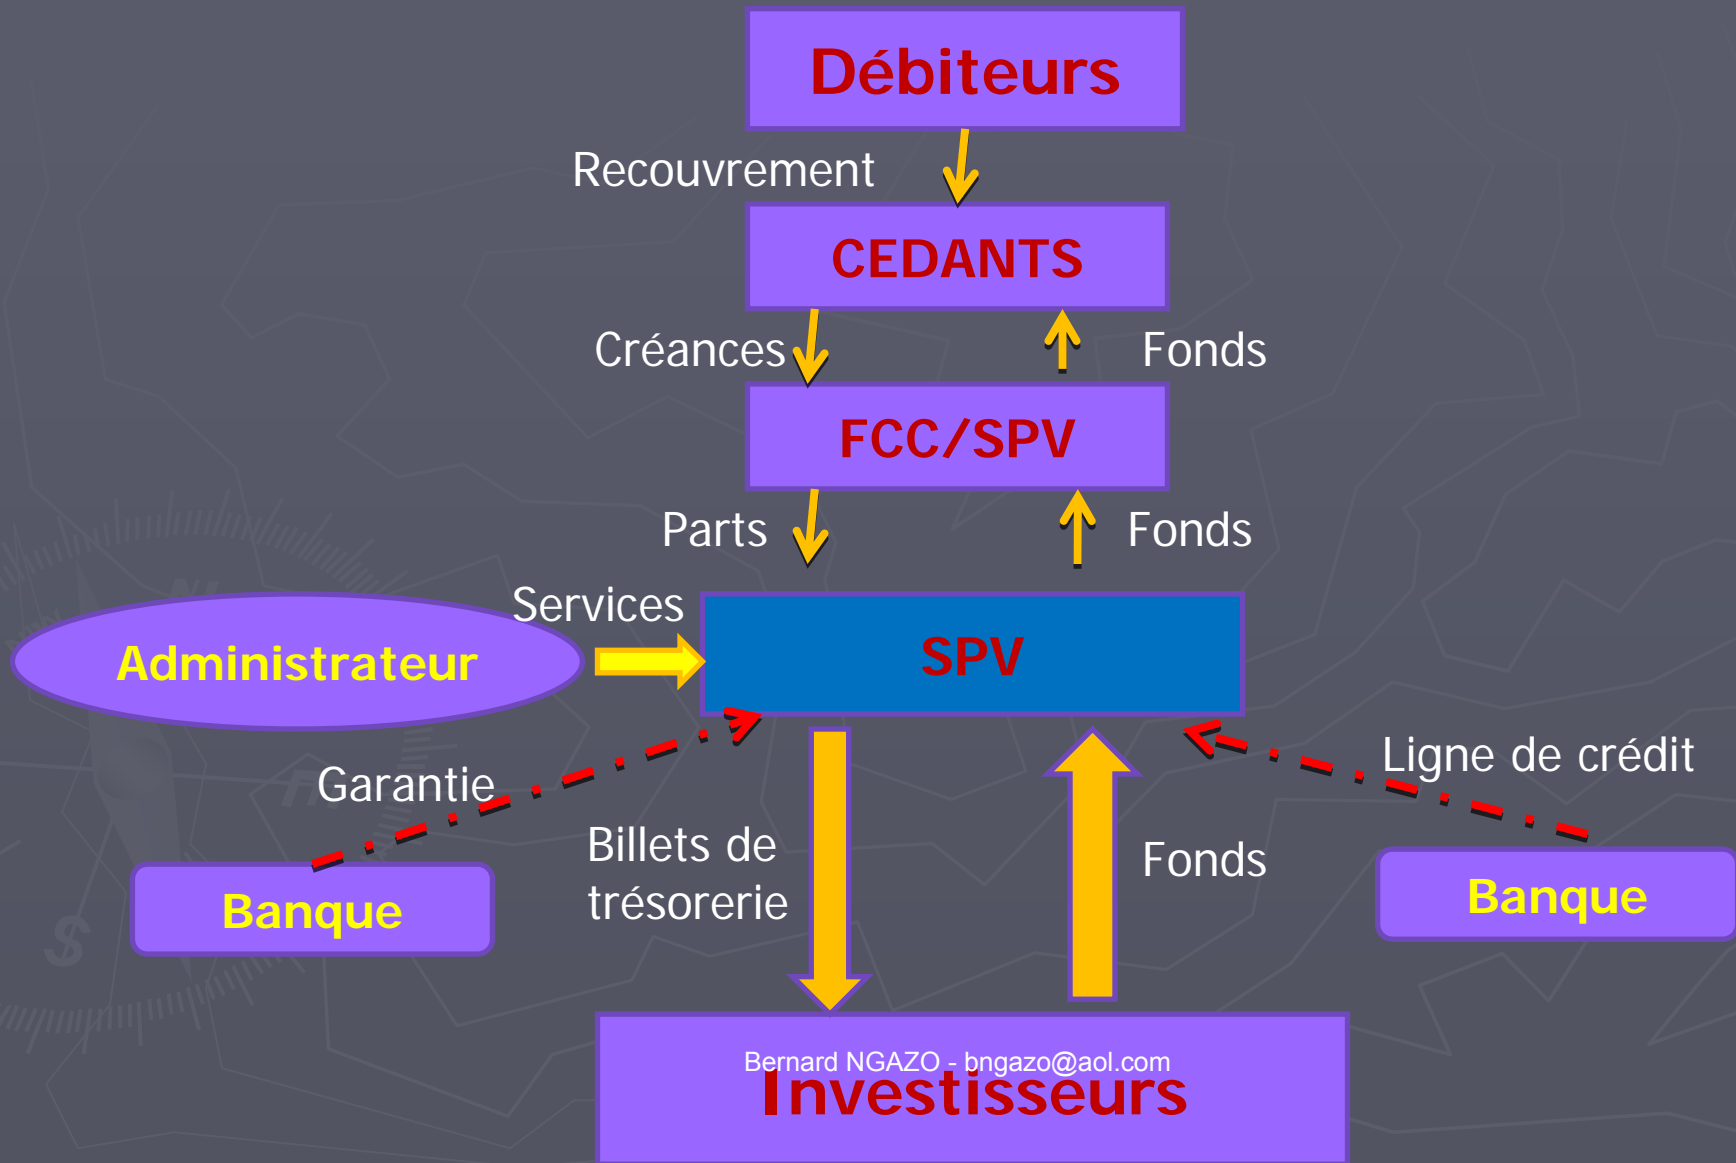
Débiteurs

Recouvrement

CEDANTS

Créances

Fonds

FCC/SPV

Parts

Fonds

Services

Administrateur

SPV

Garantie

Ligne de crédit

Banque

Billets de trésorerie

Fonds

Banque

Bernard NGAZO - bngazo@aol.com

Investisseurs